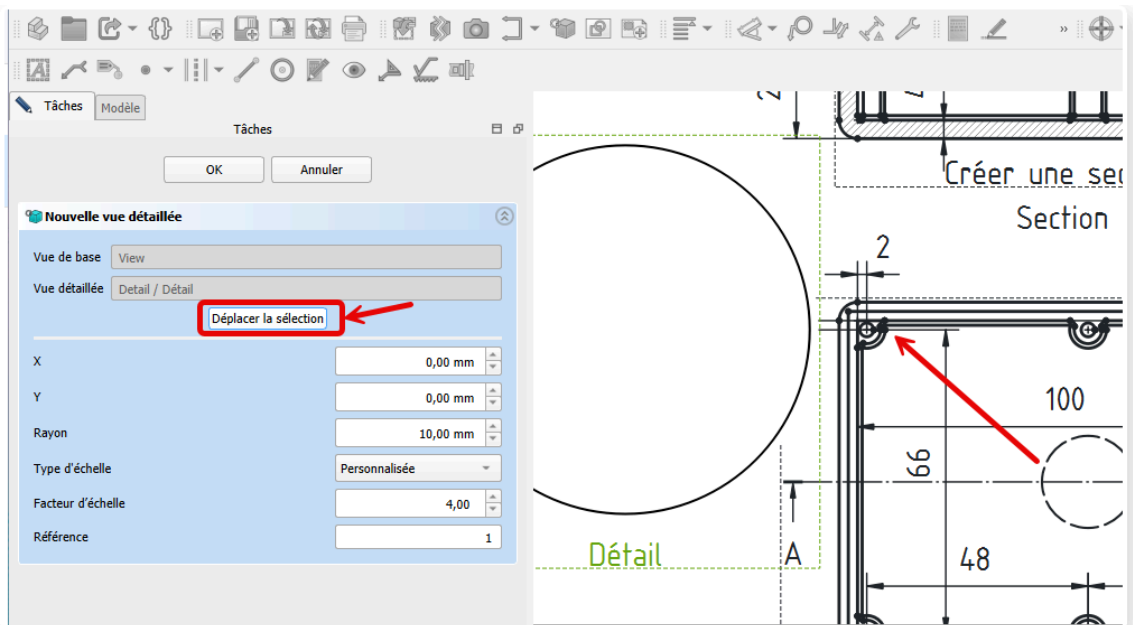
Tâches Modèle

Tâches

OK Annuler

Nouvelle vue détaillée

Vue de base View

Vue détaillée Detail / Détail

Déplacer la sélection

X 0,00 mm

Y 0,00 mm

Rayon 10,00 mm

Type d'échelle Personnalisée

Facteur d'échelle 4,00

Référence 1

Créer une se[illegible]

Section

2

100

66

Détail

A

48